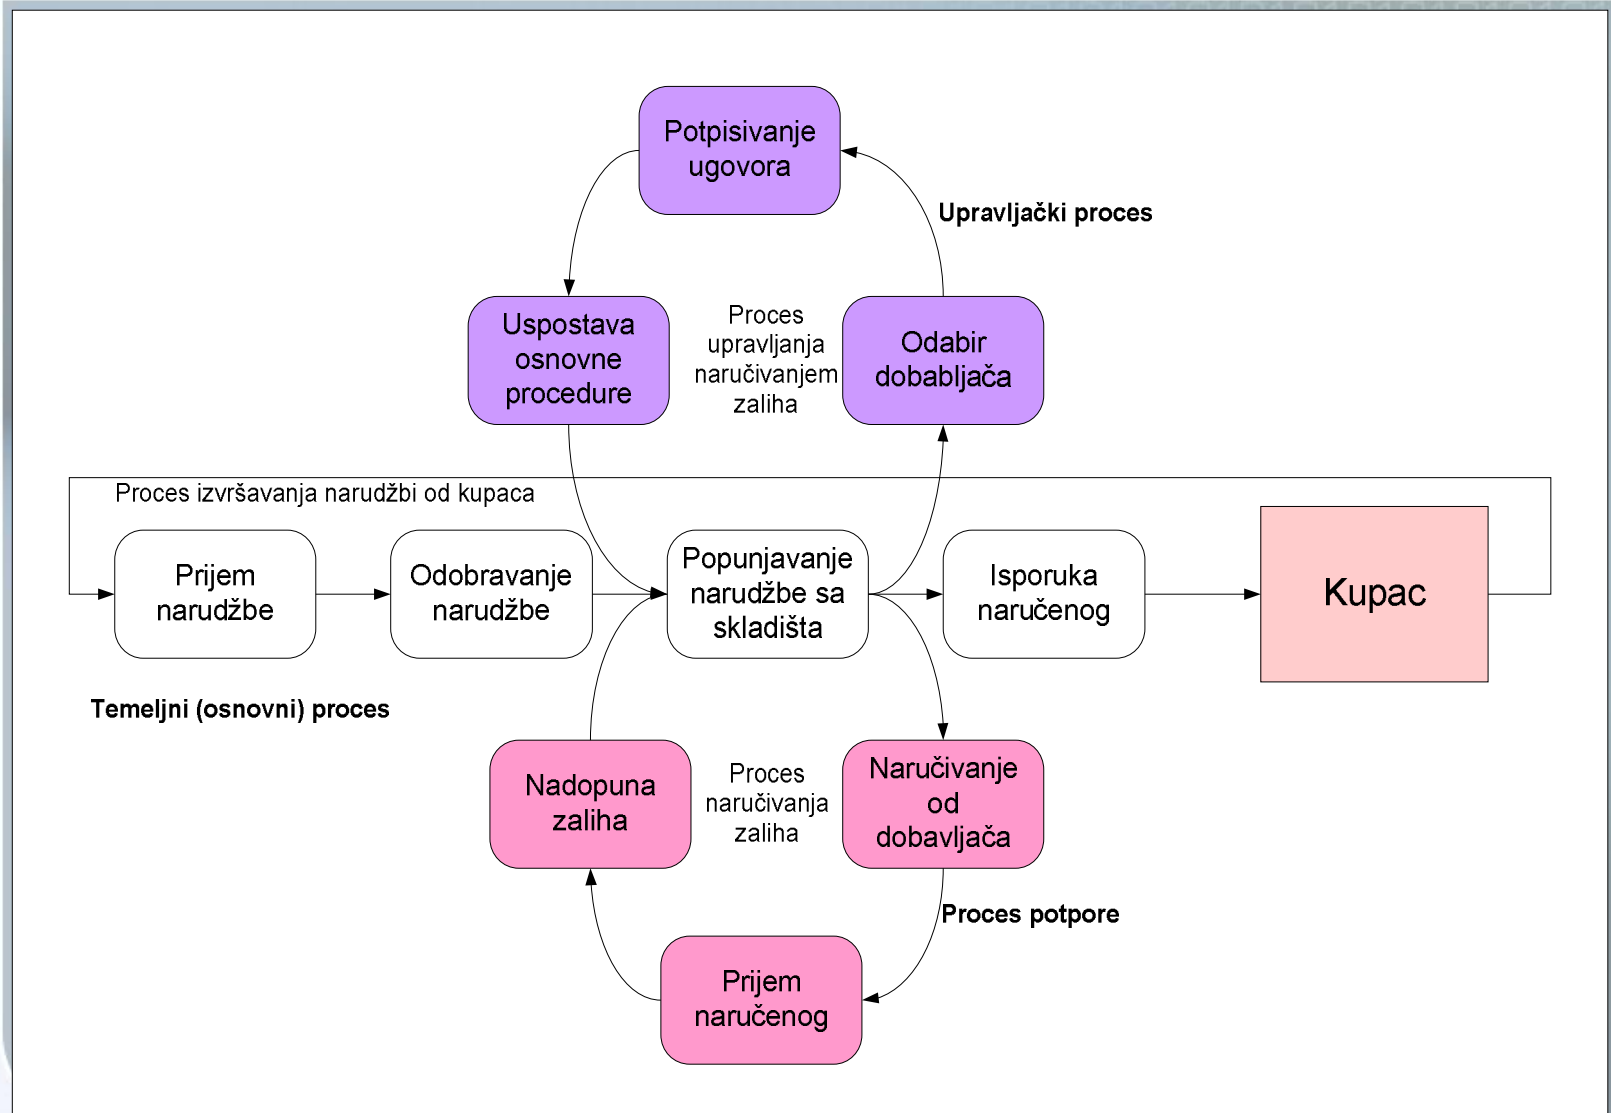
Potpisivanje ugovora

Upravljački proces

Uspostava osnovne procedure

Proces upravljanja naručivanjem zaliha

Odabir dobabljača

Proces izvršavanja narudžbi od kupaca

Prijem narudžbe

Odobravanje narudžbe

Popunjavanje narudžbe sa skladišta

Isporuka naručenog

Kupac

Temeljni (osnovni) proces

Nadopuna zaliha

Proces naručivanja zaliha

Naručivanje od dobavljača

Proces potpore

Prijem naručenog